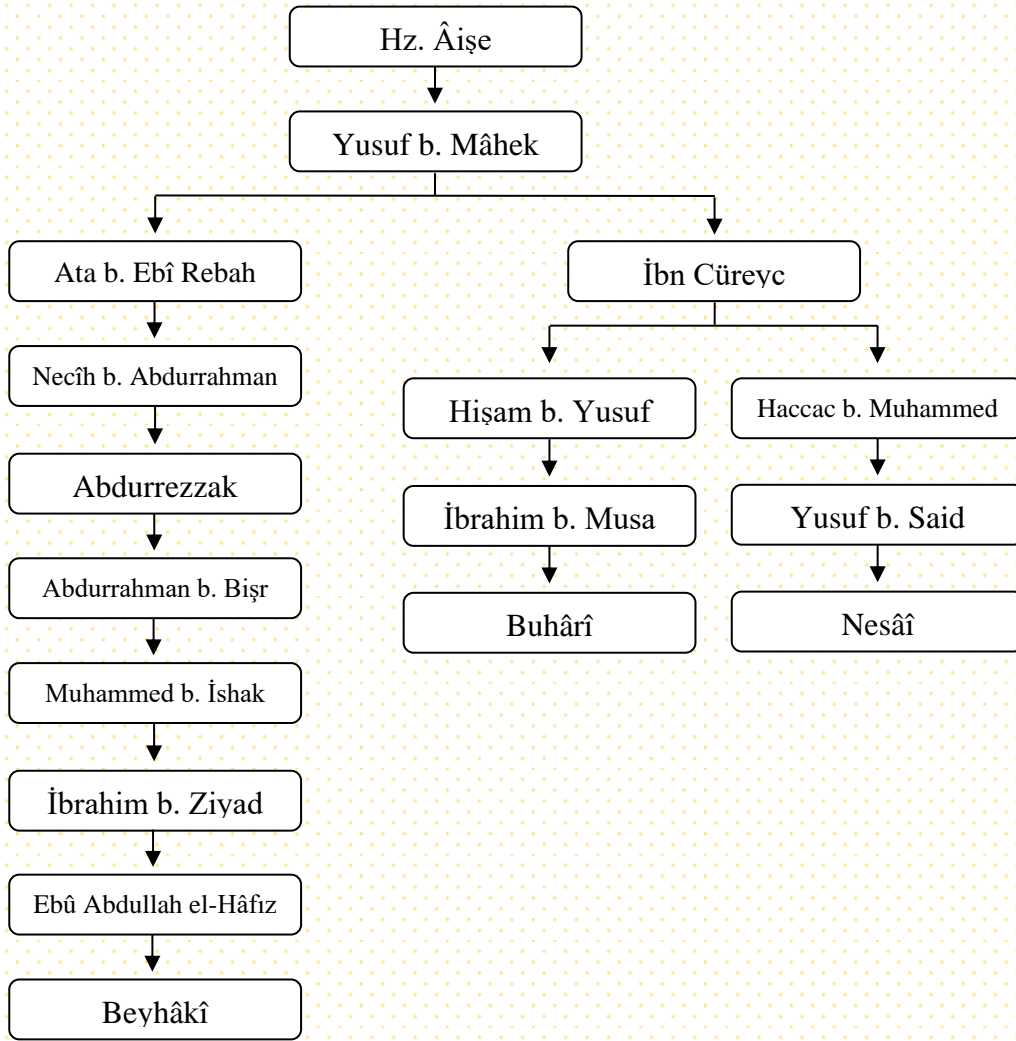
Hz. Âişe

Yusuf b. Mâhek

Ata b. Ebî Rebah

Necîh b. Abdurrahman

Abdurrezzak

Abdurrahman b. Bişr

Muhammed b. İshak

İbrahim b. Ziyad

Ebû Abdullah el-Hâfız

Beyhâkî

İbn Cüreyc

Hişam b. Yusuf

İbrahim b. Musa

Buhârî

Haccac b. Muhammed

Yusuf b. Said

Nesâî